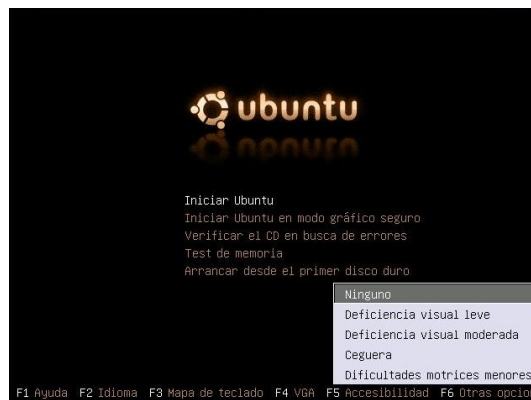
ubuntu

Iniciar Ubuntu
Iniciar Ubuntu en modo gráfico seguro
Verificar el CD en busca de errores
Test de memoria
Arrancar desde el primer disco duro

Ninguno
Deficiencia visual leve
Deficiencia visual moderada
Ceguera
Dificultades motrices menores

F1 Ayuda F2 Idioma F3 Mapa de teclado F4 VGA F5 Accesibilidad F6 Otras opcio